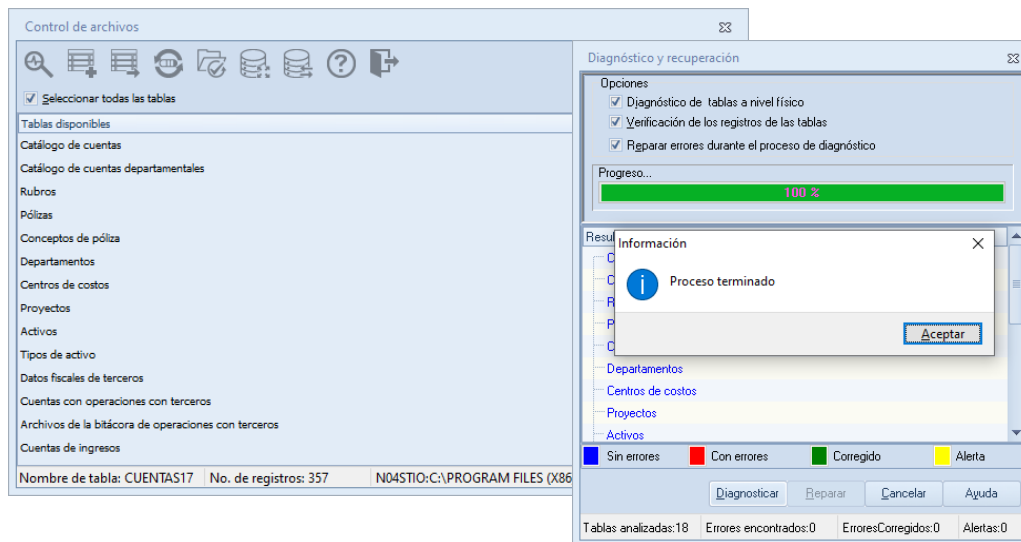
Control de archivos

Seleccionar todas las tablas

Tablas disponibles
Catálogo de cuentas
Catálogo de cuentas departamentales
Rubros
Pólizas
Conceptos de póliza
Departamentos
Centros de costos
Proyectos
Activos
Tipos de activo
Datos fiscales de terceros
Cuentas con operaciones con terceros
Archivos de la bitácora de operaciones con terceros
Cuentas de ingresos

Nombre de tabla: CUENTAS17 | No. de registros: 357 | N04STIO:C:\PROGRAM FILES (X86

Diagnóstico y recuperación

Opciones
Diagnóstico de tablas a nivel físico
Verificación de los registros de las tablas
Reparar errores durante el proceso de diagnóstico

Progreso...
100 %

Resu
C
C
R
P
C
Departamentos
Centros de costos
Proyectos
Activos

Información
Proceso terminado
Aceptar

Sin errores | Con errores | Corregido | Alerta

Diagnosticar | Reparar | Cancelar | Ayuda

Tablas analizadas:18 | Errores encontrados:0 | ErroresCorregidos:0 | Alertas:0